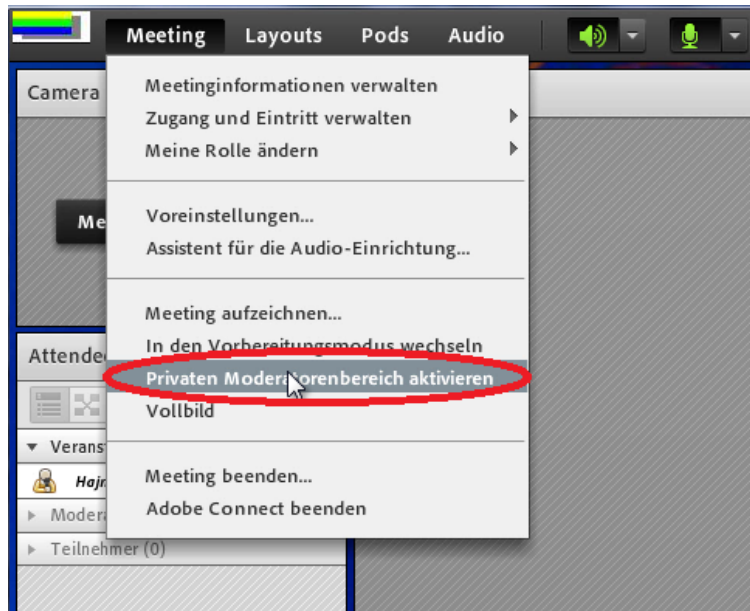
Meeting Layouts Pods Audio

Camera

Me

Meetinginformationen verwalten
Zugang und Eintritt verwalten
Meine Rolle ändern

Voreinstellungen...
Assistent für die Audio-Einrichtung...

Meeting aufzeichnen...
In den Vorbereitungsmodus wechseln
Privaten Moder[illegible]orenbereich aktivieren
Vollbild

Meeting beenden...
Adobe Connect beenden

Attende

Veranst
Hajr
Modera
Teilnehmer (0)